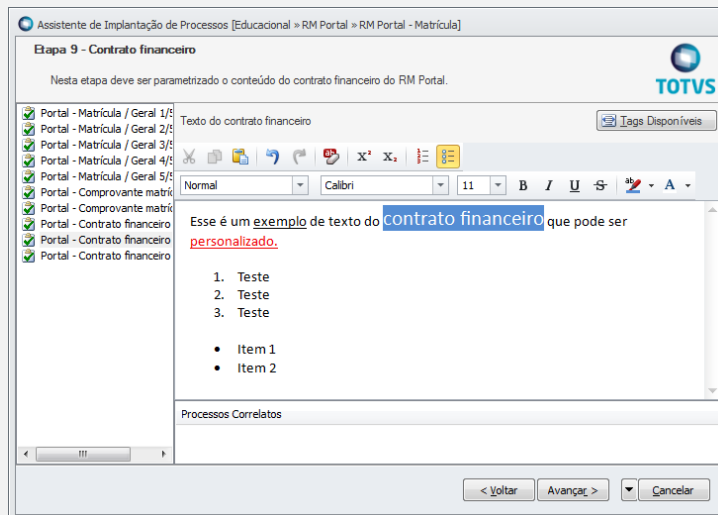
Assistente de Implantação de Processos [Educacional » RM Portal » RM Portal - Matrícula]

Etapa 9 - Contrato financeiro

Nesta etapa deve ser parametrizado o conteúdo do contrato financeiro do RM Portal.

TOTVS

Portal - Matrícula / Geral 1/5
Portal - Matrícula / Geral 2/5
Portal - Matrícula / Geral 3/5
Portal - Matrícula / Geral 4/5
Portal - Matrícula / Geral 5/5
Portal - Comprovante matríc
Portal - Comprovante matríc
Portal - Contrato financeiro
Portal - Contrato financeiro
Portal - Contrato financeiro

Texto do contrato financeiro

Tags Disponíveis

Normal
Calibri
11
B I U S A

Esse é um exemplo de texto do contrato financeiro que pode ser personalizado.

1. Teste
2. Teste
3. Teste

• Item 1
• Item 2

Processos Correlatos

< Voltar
Avançar >
Cancelar